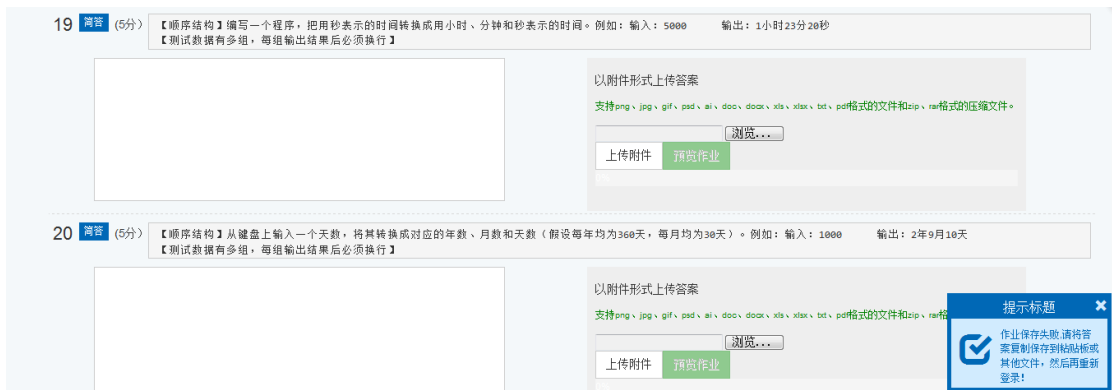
19 简答 (5分)
【顺序结构】编写一个程序，把用秒表示的时间转换成用小时、分钟和秒表示的时间。例如：输入：5000 输出：1小时23分20秒
【测试数据有多组，每组输出结果后必须换行】

以附件形式上传答案
支持png、jpg、gif、psd、ai、doc、docx、xls、xlsx、txt、pdf格式的文件和zip、rar格式的压缩文件。
浏览...
上传附件 预览作业

20 简答 (5分)
【顺序结构】从键盘上输入一个天数，将其转换成对应的年数、月数和天数（假设每年均为360天，每月均为30天）。例如：输入：1000 输出：2年9月10天
【测试数据有多组，每组输出结果后必须换行】

以附件形式上传答案
支持png、jpg、gif、psd、ai、doc、docx、xls、xlsx、txt、pdf格式的文件和zip、rar
浏览...
上传附件 预览作业

提示标题
作业保存失败,请将答案复制保存到粘贴板或其他文件，然后再重新登录！